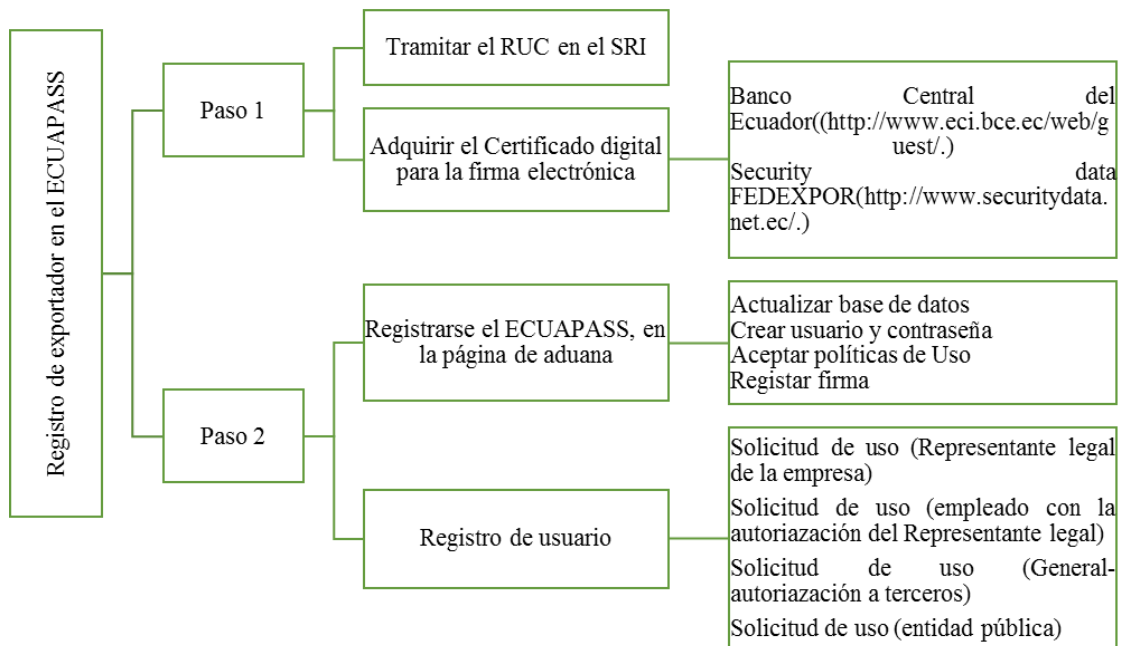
Registro de exportador en el ECUAPASS

Paso 1

Tramitar el RUC en el SRI

Adquirir el Certificado digital para la firma electrónica

Banco Central del Ecuador((http://www.eci.bce.ec/web/guest/.)
Security data FEDEXPOR(http://www.securitydata.net.ec/.)

Paso 2

Registrarse el ECUAPASS, en la página de aduana

Actualizar base de datos
Crear usuario y contraseña
Aceptar políticas de Uso
Regisțar firma

Registro de usuario

Solicitud de uso (Representante legal de la empresa)
Solicitud de uso (empleado con la autoriazación del Representante legal)
Solicitud de uso (General-autoriazación a terceros)
Solicitud de uso (entidad pública)